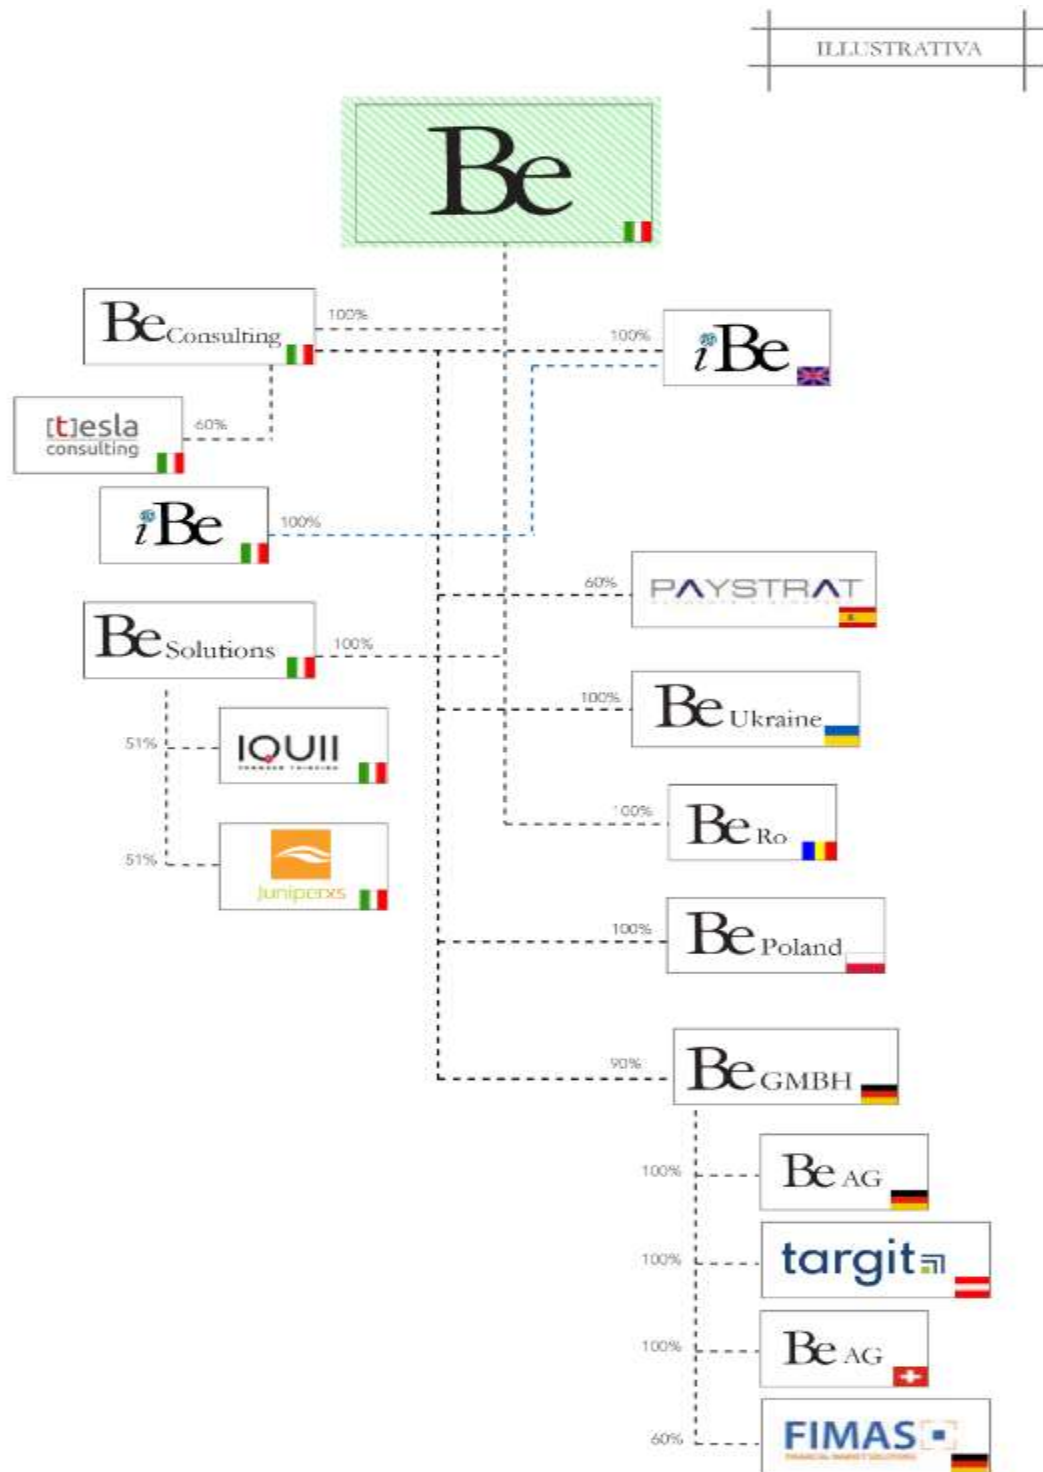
ILLUSTRATIVA

Be

Be Consulting
100%

100%
iBe

[t]esla consulting
60%

iBe
100%

60%
PAYSTRAT

Be Solutions
100%

100%
Be Ukraine

51%
IQUII

51%
Juniperxs

100%
Be Ro

100%
Be Poland

90%
Be GMBH

100%
Be AG

100%
targit

100%
Be AG

60%
FIMAS